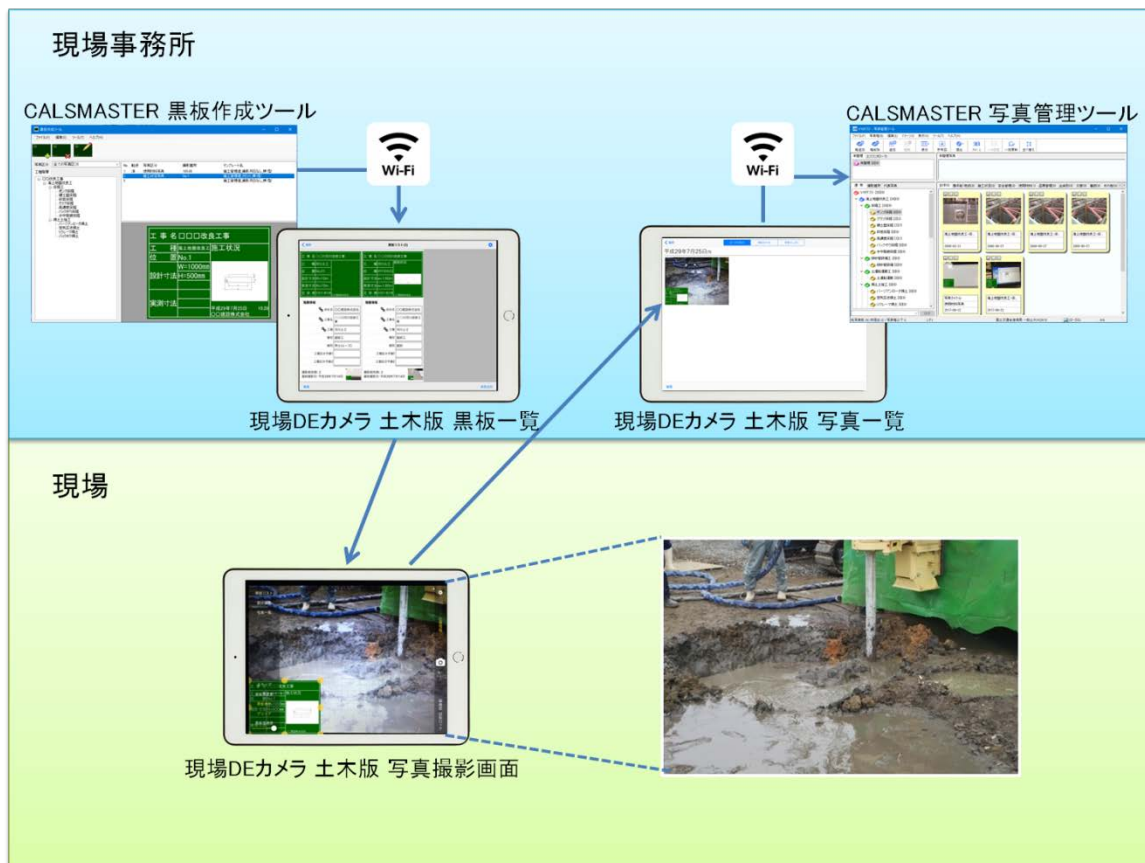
現場事務所

CALSMASTER 黒板作成ツール

Wi-Fi

Wi-Fi

CALSMASTER 写真管理ツール

工事名 □□□改良工事
工種 施工状況
位置 No.1
設計寸法 W=1000mm H=500mm
実測寸法
平成29年7月25日
○○建設株式会社

平成29年7月25日

現場DEカメラ 土木版 黒板一覧

現場DEカメラ 土木版 写真一覧

現場

現場DEカメラ 土木版 写真撮影画面